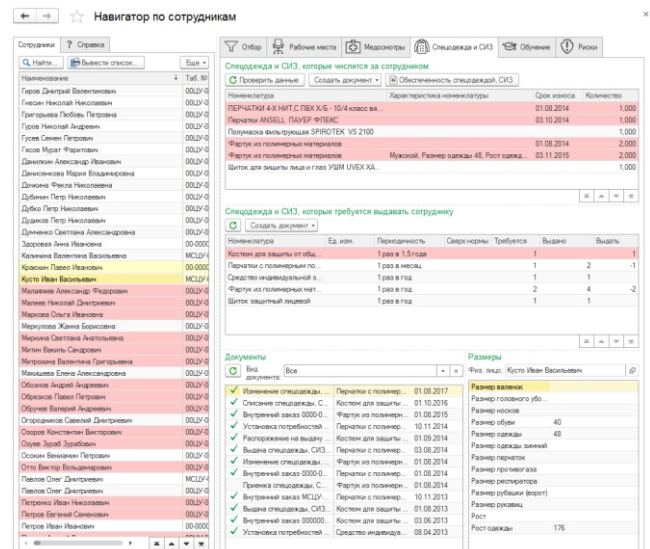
Навигатор по сотрудникам

Сотрудники | ? Справка

Найти... | Вывести список... | Еще

| Наименование | Таб. № |
|---|---|
| Гиров Дмитрий Валентинович | 00ЦУ-0 |
| Гнесин Николай Николаевич | 00ЦУ-0 |
| Григорьева Любовь Петровна | 00ЦУ-0 |
| Гуров Николай Андреевич | 00ЦУ-0 |
| Гусев Семен Петрович | 00ЦУ-0 |
| Гасов Мурат Фаритович | 00ЦУ-0 |
| Данилкин Александр Иванович | 00ЦУ-0 |
| Денисенкова Мария Владимировна | 00ЦУ-0 |
| Дочкина Фекла Николаевна | 00ЦУ-0 |
| Дубинин Петр Николаевич | 00ЦУ-0 |
| Дубко Петр Николаевич | 00ЦУ-0 |
| Дудиков Петр Николаевич | 00ЦУ-0 |
| Думченко Светлана Николаевна | 00ЦУ-0 |
| Здоровая Анна Ивановна | 00-000 |
| Калинина Валентина Васильевна | 00ЦУ-0 |
| Краскин Павел Иванович | 00-000 |
| Кусто Иван Васильевич | МСЦУ- |
| Малафеев Александр Федорович | 00ЦУ-0 |
| Малеев Николай Дмитриевич | 00ЦУ-0 |
| Маркова Ольга Ивановна | 00ЦУ-0 |
| Меркулова Жанна Борисовна | 00ЦУ-0 |
| Миркина Светлана Анатольевна | 00ЦУ-0 |
| Митин Василь Сандрович | 00ЦУ-0 |
| Митрохина Валентина Григорьевна | 00ЦУ-0 |
| Мякишева Елена Александровна | 00ЦУ-0 |
| Обознов Андрей Андреевич | 00ЦУ-0 |
| Образков Павел Петрович | 00ЦУ-0 |
| Обручев Валерий Андреевич | 00ЦУ-0 |
| Огородников Савелий Дмитриевич | 00ЦУ-0 |
| Озеров Константин Викторович | 00ЦУ-0 |
| Озуев Зураб Зурабович | 00ЦУ-0 |
| Осокин Вениамин Петрович | 00ЦУ-0 |
| Отто Виктор Вольдемарович | 00ЦУ-0 |
| Павлов Олег Дмитриевич | 00ЦУ-0 |
| Павлов Олег Дмитриевич | МСЦУ- |
| Петренко Иван Иванович | 00ЦУ-0 |
| Петров Евгений Семенович | 00ЦУ-0 |
| Петров Иван Иванович | 00-000 |

Отбор | Рабочие места | Медосмотры | Спецодежда и СИЗ | Обучение | Риски

Спецодежда и СИЗ, которые числятся за сотрудником

Проверить данные | Создать документ | Обеспеченность спецодеждой, СИЗ

| Номенклатура | Характеристика номенклатуры | Срок износа | Количество |
|---|---|---|---|
| ПЕРЧАТКИ 4-Х НИТ.С ПВХ Х/Б - 10/4 класс вя... | | 01.08.2014 | 1,000 |
| Перчатки ANSELL ПАУЕР ФЛЕКС | | 03.10.2014 | 1,000 |
| Полумаска фильтрующая SPIROTEK VS 2100 | | | 1,000 |
| Фартук из полимерных материалов | | 01.08.2014 | 2,000 |
| Фартук из полимерных материалов | Мужской, Размер одежды 48, Рост одежд... | 03.11.2015 | 2,000 |
| Щиток для защиты лица и глаз УШМ UVEX ХА... | | | 1,000 |

Спецодежда и СИЗ, которые требуется выдавать сотруднику

Создать документ

| Номенклатура | Ед. изм. | Периодичность | Сверх нормы | Требуется | Выдано | Выдать |
|---|---|---|---|---|---|---|
| Костюм для защиты от общ... | | 1 раз в 1,5 года | | 1 | | 1 |
| Перчатки с полимерным по... | | 1 раз в месяц | | 1 | 2 | -1 |
| Средство индивидуальной з... | | 1 раз в год | | 1 | 1 | |
| Фартук из полимерных мат... | | 1 раз в год | | 2 | 4 | -2 |
| Щиток защитный лицевой | | 1 раз в год | | 1 | 1 | |

Документы

Вид документа: Все

| | | |
|---|---|---|
| Изменение спецодежды, ... | Перчатки с полимер... | 01.08.2017 |
| Списание спецодежды, С... | Костюм для защиты ... | 01.10.2016 |
| Внутренний заказ 0000-0... | Фартук из полимер... | 01.08.2015 |
| Установка потребностей ... | Перчатки с полимер... | 10.11.2014 |
| Распоряжение на выдачу ... | Костюм для защиты ... | 01.09.2014 |
| Выдача спецодежды, СИЗ... | Перчатки с полимер... | 03.08.2014 |
| Изменение спецодежды, ... | Перчатки с полимер... | 01.08.2014 |
| Внутренний заказ 0000-0... | Перчатки с полимер... | 01.08.2014 |
| Приемка спецодежды, СИ... | Перчатки с полимер... | 01.08.2014 |
| Внутренний заказ МСЦУ-... | Костюм для защиты ... | 10.11.2013 |
| Выдача спецодежды, СИЗ... | Перчатки с полимер... | 03.06.2013 |
| Внутренний заказ 000000... | Перчатки с полимер... | 03.06.2013 |
| Установка потребностей ... | Средство индивидуа... | 08.04.2013 |

Размеры

Физ. лицо: Кусто Иван Васильевич

| | |
|---|---|
| Размер валенок | |
| Размер головного убо... | |
| Размер носков | |
| Размер обуви | 40 |
| Размер одежды | 48 |
| Размер одежды зимней | |
| Размер перчаток | |
| Размер противогаза | |
| Размер респиратора | |
| Размер рубашки (ворот) | |
| Размер рукавиц | |
| Рост | |
| Рост одежды | 176 |